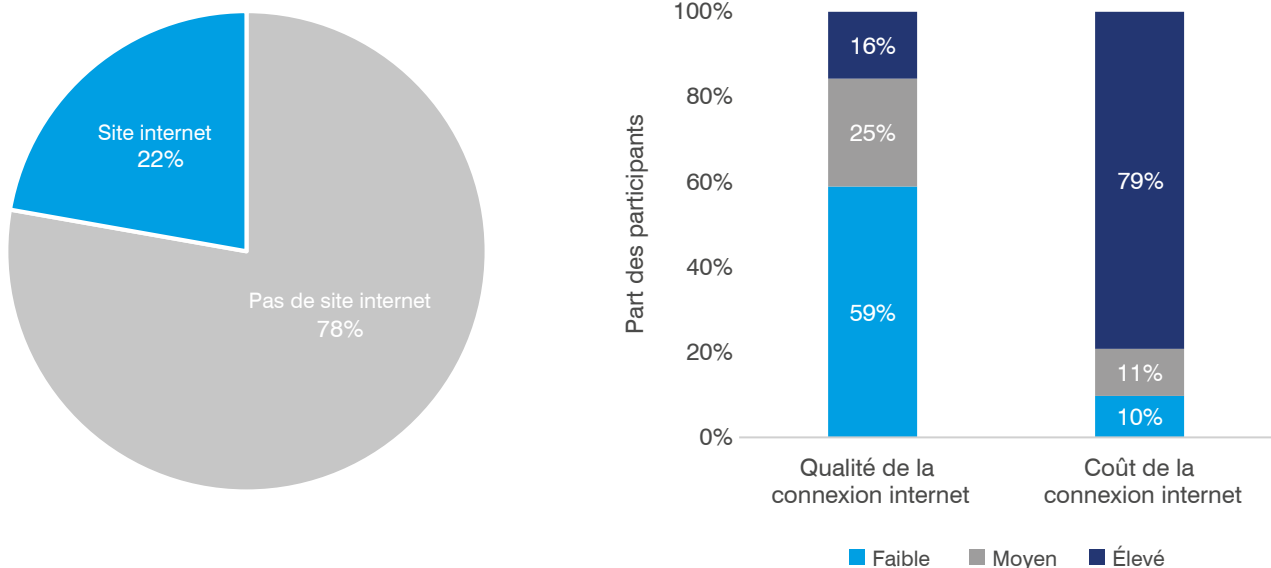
Site internet
22%

Pas de site internet
78%

100%
80%
60%
40%
20%
0%

Part des participants

16%
25%
59%

79%
11%
10%

Qualité de la connexion internet

Coût de la connexion internet

Faible
Moyen
Élevé